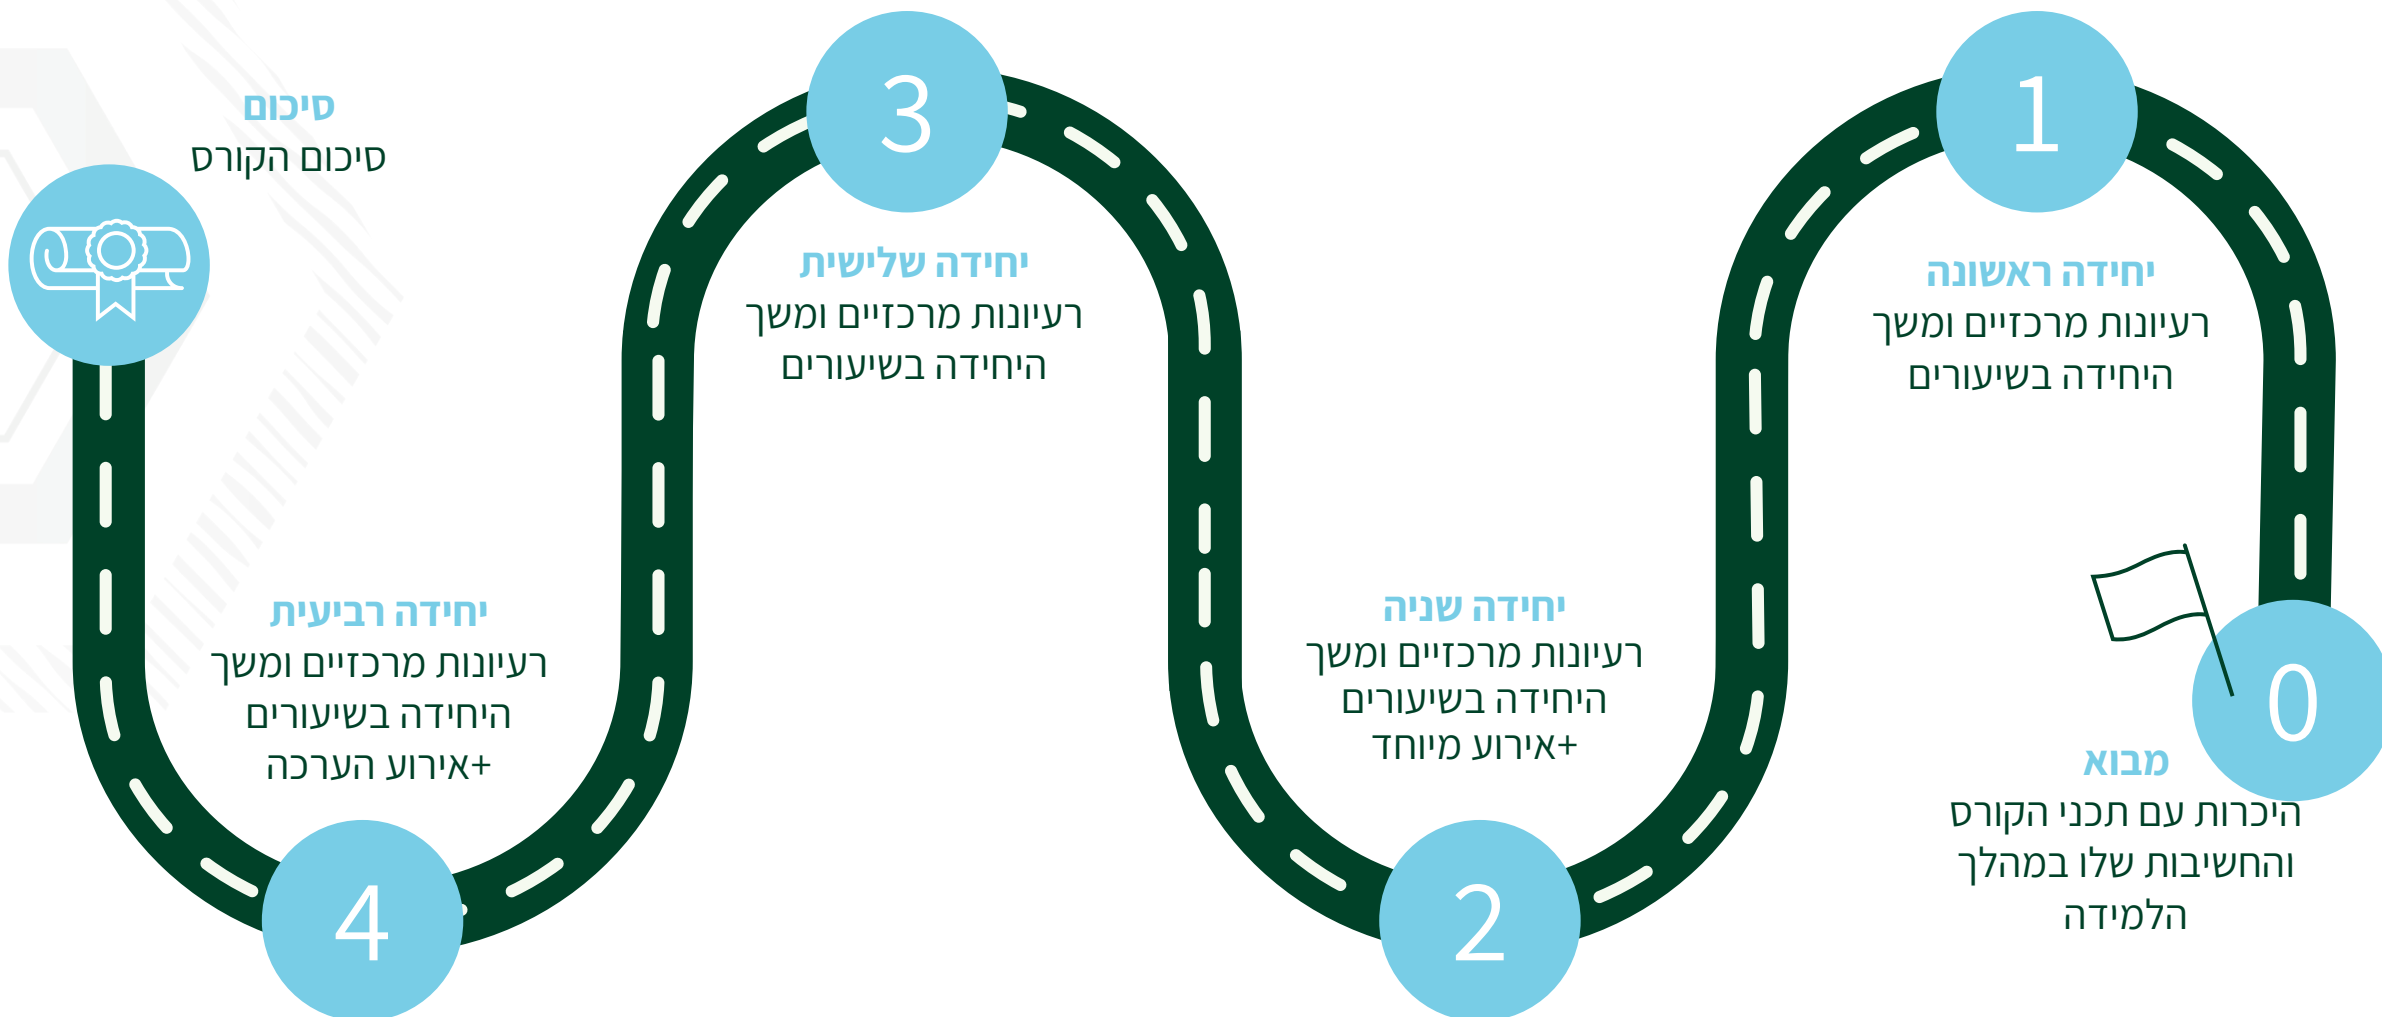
0
מבוא
היכרות עם תכני הקורס והחשיבות שלו במהלך הלמידה

1
יחידה ראשונה
רעיונות מרכזיים ומשך היחידה בשיעורים

2
יחידה שניה
רעיונות מרכזיים ומשך היחידה בשיעורים
+אירוע מיוחד

3
יחידה שלישית
רעיונות מרכזיים ומשך היחידה בשיעורים

4
יחידה רביעית
רעיונות מרכזיים ומשך היחידה בשיעורים
+אירוע הערכה

סיכום
סיכום הקורס